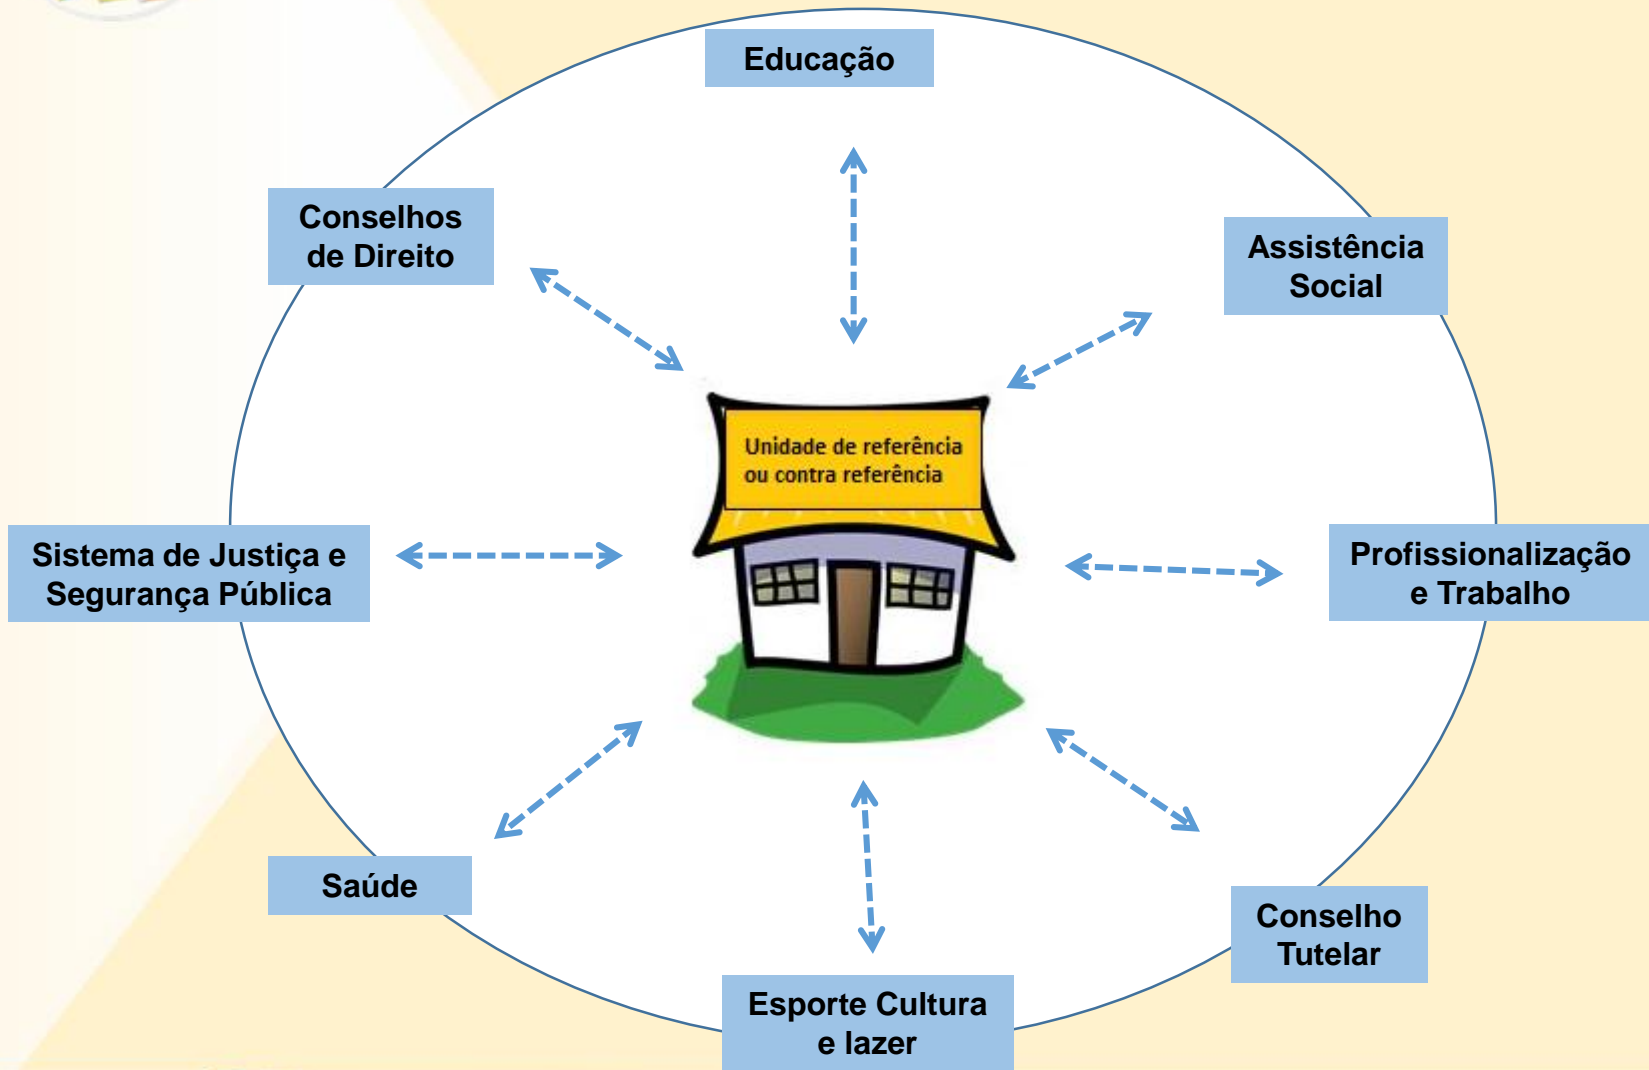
Educação

Conselhos de Direito

Assistência Social

Unidade de referência ou contra referência

Sistema de Justiça e Segurança Pública

Profissionalização e Trabalho

Saúde

Conselho Tutelar

Esporte Cultura e lazer